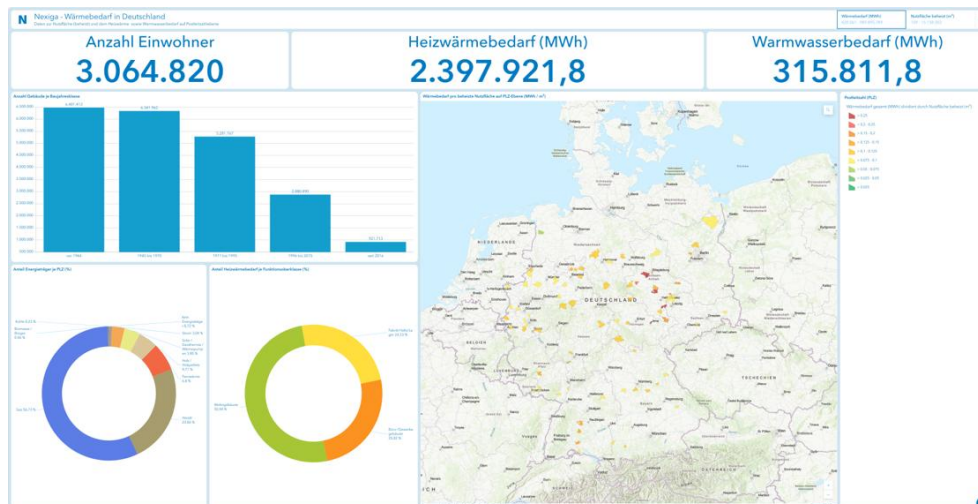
N Nexiga - Wärmebedarf in Deutschland

Anzahl Einwohner
3.064.820

Heizwärmebedarf (MWh)
2.397.921,8

Warmwasserbedarf (MWh)
315.811,8

Anzahl Gebäude je Baujahresklasse

Wärmebedarf pro beheizte Nutzfläche auf PLZ-Ebene (MWh / m²)

Anteil Energieträger je PLZ (%)

Anteil Heizwärmebedarf je Funktionsoberklassen (%)

NIEDERLANDE
DEUTSCHLAND
BELGIEN
TSCHECHIEN